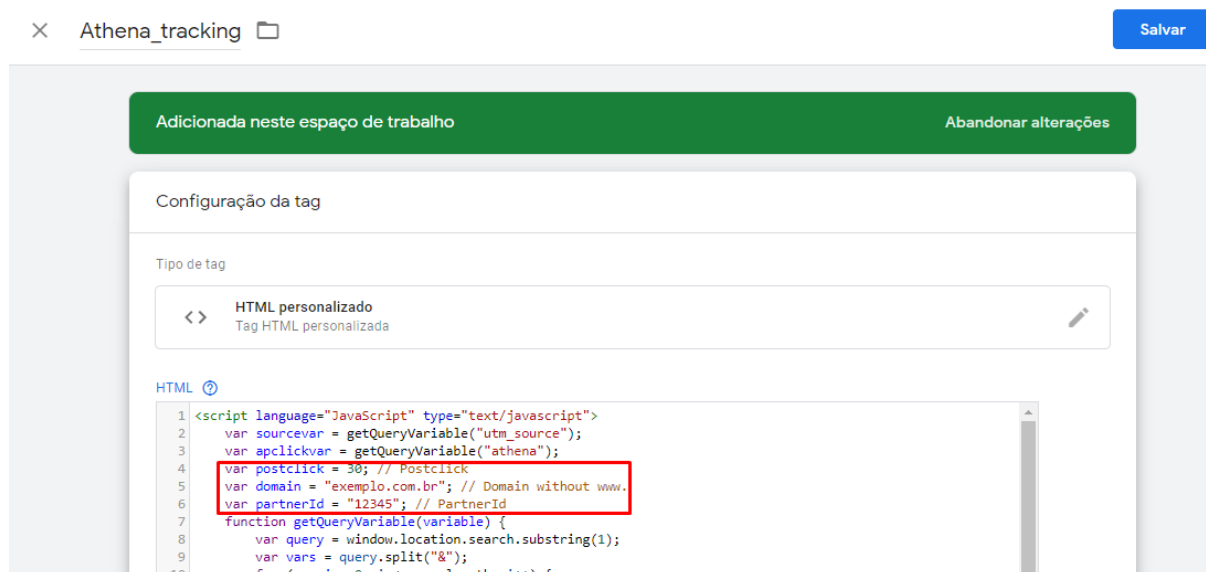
Athena_tracking

Salvar

Adicionada neste espaço de trabalho

Abandonar alterações

Configuração da tag

Tipo de tag

HTML personalizado
Tag HTML personalizada

HTML

1 <script language="JavaScript" type="text/javascript">
2 var sourcevar = getQueryVariable("utm_source");
3 var apclickvar = getQueryVariable("athena");
4 var postclick = 30; // Postclick
5 var domain = "exemplo.com.br"; // Domain without www.
6 var partnerId = "12345"; // PartnerId
7 function getQueryVariable(variable) {
8 var query = window.location.search.substring(1);
9 var vars = query.split("&");
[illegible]